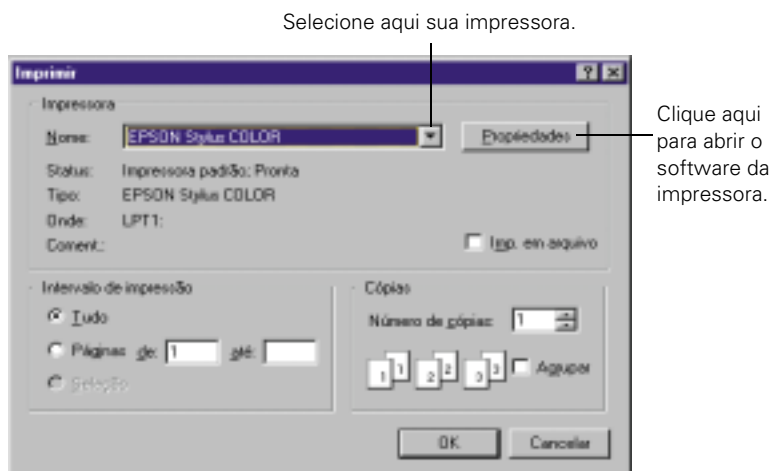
Selecione aqui sua impressora.

Imprimir

? X

Impressora

Nome: EPSON Stylus COLOR

Propriedades

Clique aqui para abrir o software da impressora.

Status: Impressora padrão; Pronta

Tipo: EPSON Stylus COLOR

Onde: LPT1:

Coment.:

Imp. em arquivo

Intervalo de impressão

Tudo

Páginas de: 1 até:

Seleção

Cópias

Número de cópias: 1

1 1 2 2 3 3

Agrupar

OK

Cancelar